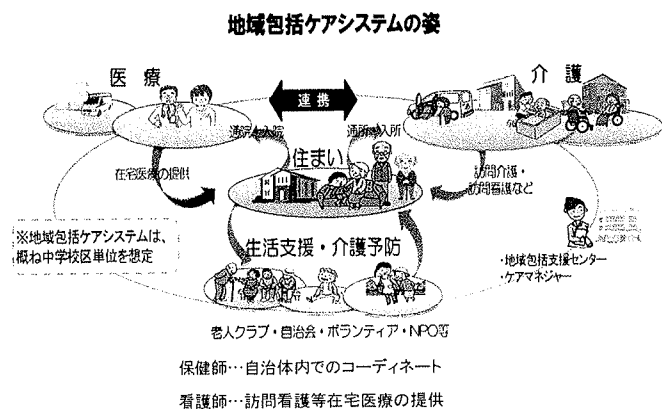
地域包括ケアシステムの姿

医療

連携

介護

通院・入院

通所・入所

住まい

在宅医療の提供

訪問介護・訪問看護など

※地域包括ケアシステムは、概ね中学校区単位を想定

生活支援・介護予防

・地域包括支援センター
・ケアマネジャー

老人クラブ・自治会・ボランティア・NPO等

保健師…自治体内でのコーディネート

看護師…訪問看護等在宅医療の提供